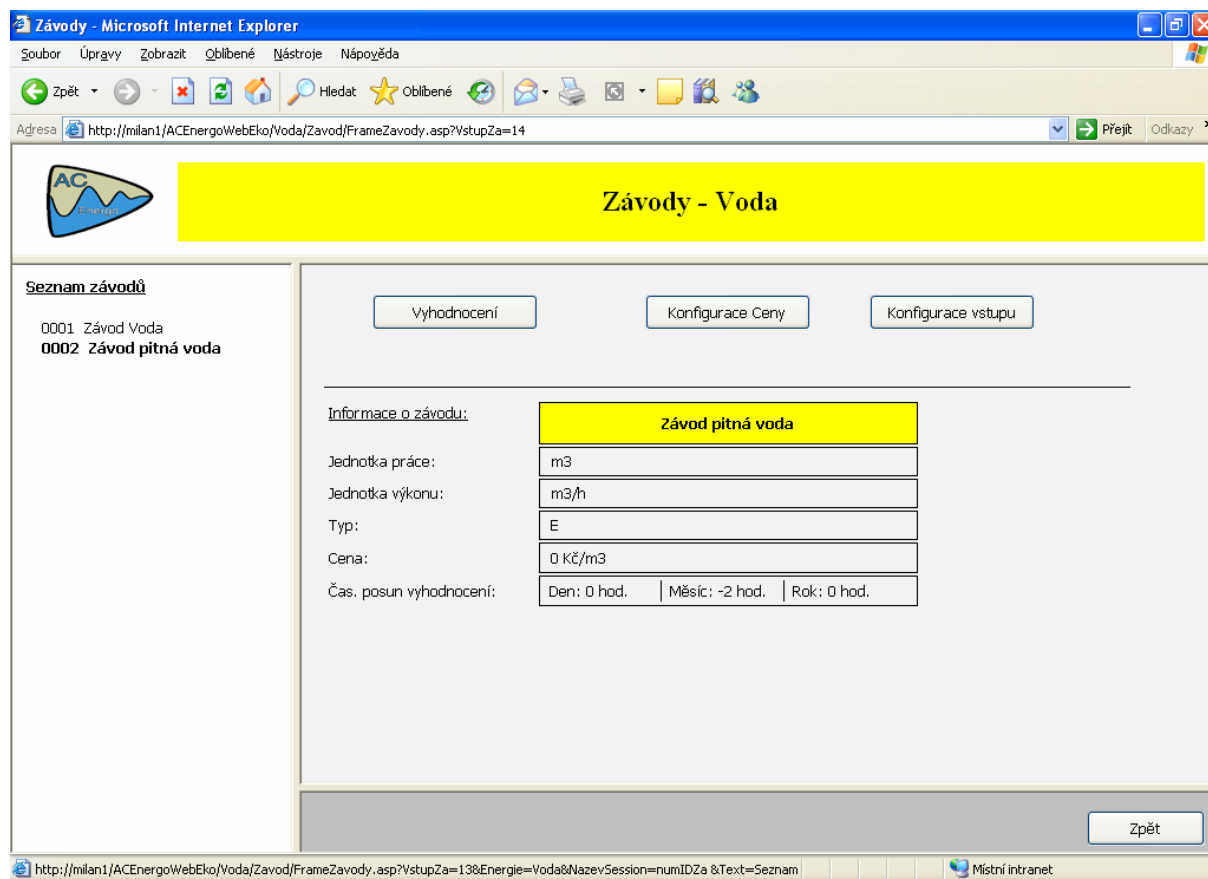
Závody - Microsoft Internet Explorer

Soubor Úpravy Zobrazit Oblíbené Nástroje Nápověda

Zpět Hledat Oblíbené

Adresa http://milan1/ACEnergoWebEko/Voda/Zavod/FrameZavody.asp?VstupZa=14

Přejít Odkazy

AC Energo

Závody - Voda

Seznam závodů

0001 Závod Voda
0002 Závod pitná voda

Vyhodnocení

Konfigurace Ceny

Konfigurace vstupu

| Informace o závodu: | Závod pitná voda |
|---|---|
| Jednotka práce: | m3 |
| Jednotka výkonu: | m3/h |
| Typ: | E |
| Cena: | 0 Kč/m3 |
| Čas. posun vyhodnocení: | Den: 0 hod. \| Měsíc: -2 hod. \| Rok: 0 hod. |

Zpět

http://milan1/ACEnergoWebEko/Voda/Zavod/FrameZavody.asp?VstupZa=13&Energie=Voda&NazevSession=numIDZa &Text=Seznam

Místní intranet